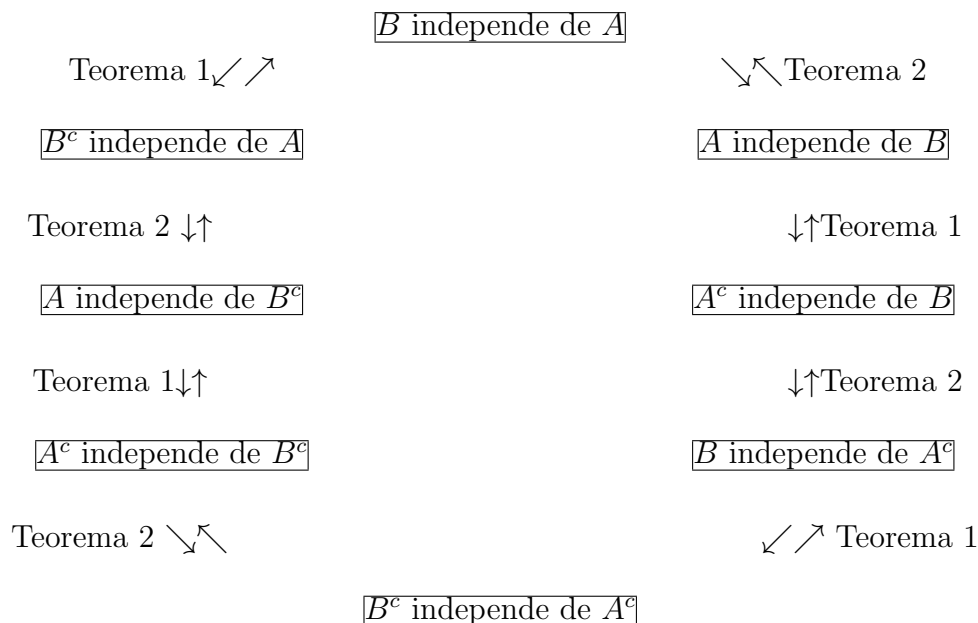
$B$ independe de $A$

Teorema 1 $\swarrow\nearrow$ $\searrow\nwarrow$ Teorema 2

$B^c$ independe de $A$ $A$ independe de $B$

Teorema 2 $\downarrow\uparrow$ $\downarrow\uparrow$ Teorema 1

$A$ independe de $B^c$ $A^c$ independe de $B$

Teorema 1 $\downarrow\uparrow$ $\downarrow\uparrow$ Teorema 2

$A^c$ independe de $B^c$ $B$ independe de $A^c$

Teorema 2 $\searrow\nwarrow$ $\swarrow\nearrow$ Teorema 1

$B^c$ independe de $A^c$